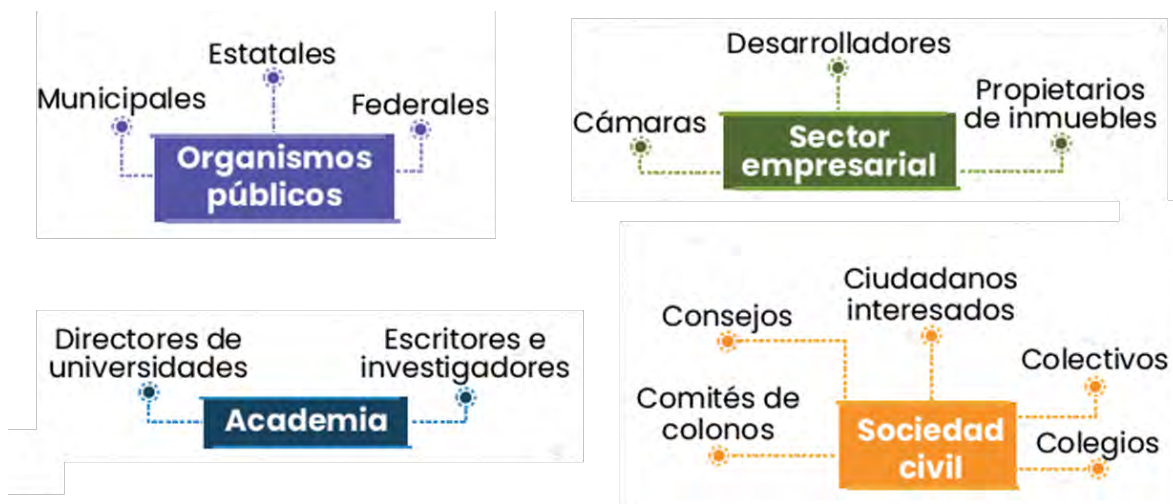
Estatales
Municipales
Federales
Organismos públicos

Desarrolladores
Cámaras
Propietarios de inmuebles
Sector empresarial

Directores de universidades
Escritores e investigadores
Academia

Ciudadanos interesados
Consejos
Colectivos
Comités de colonos
Colegios
Sociedad civil